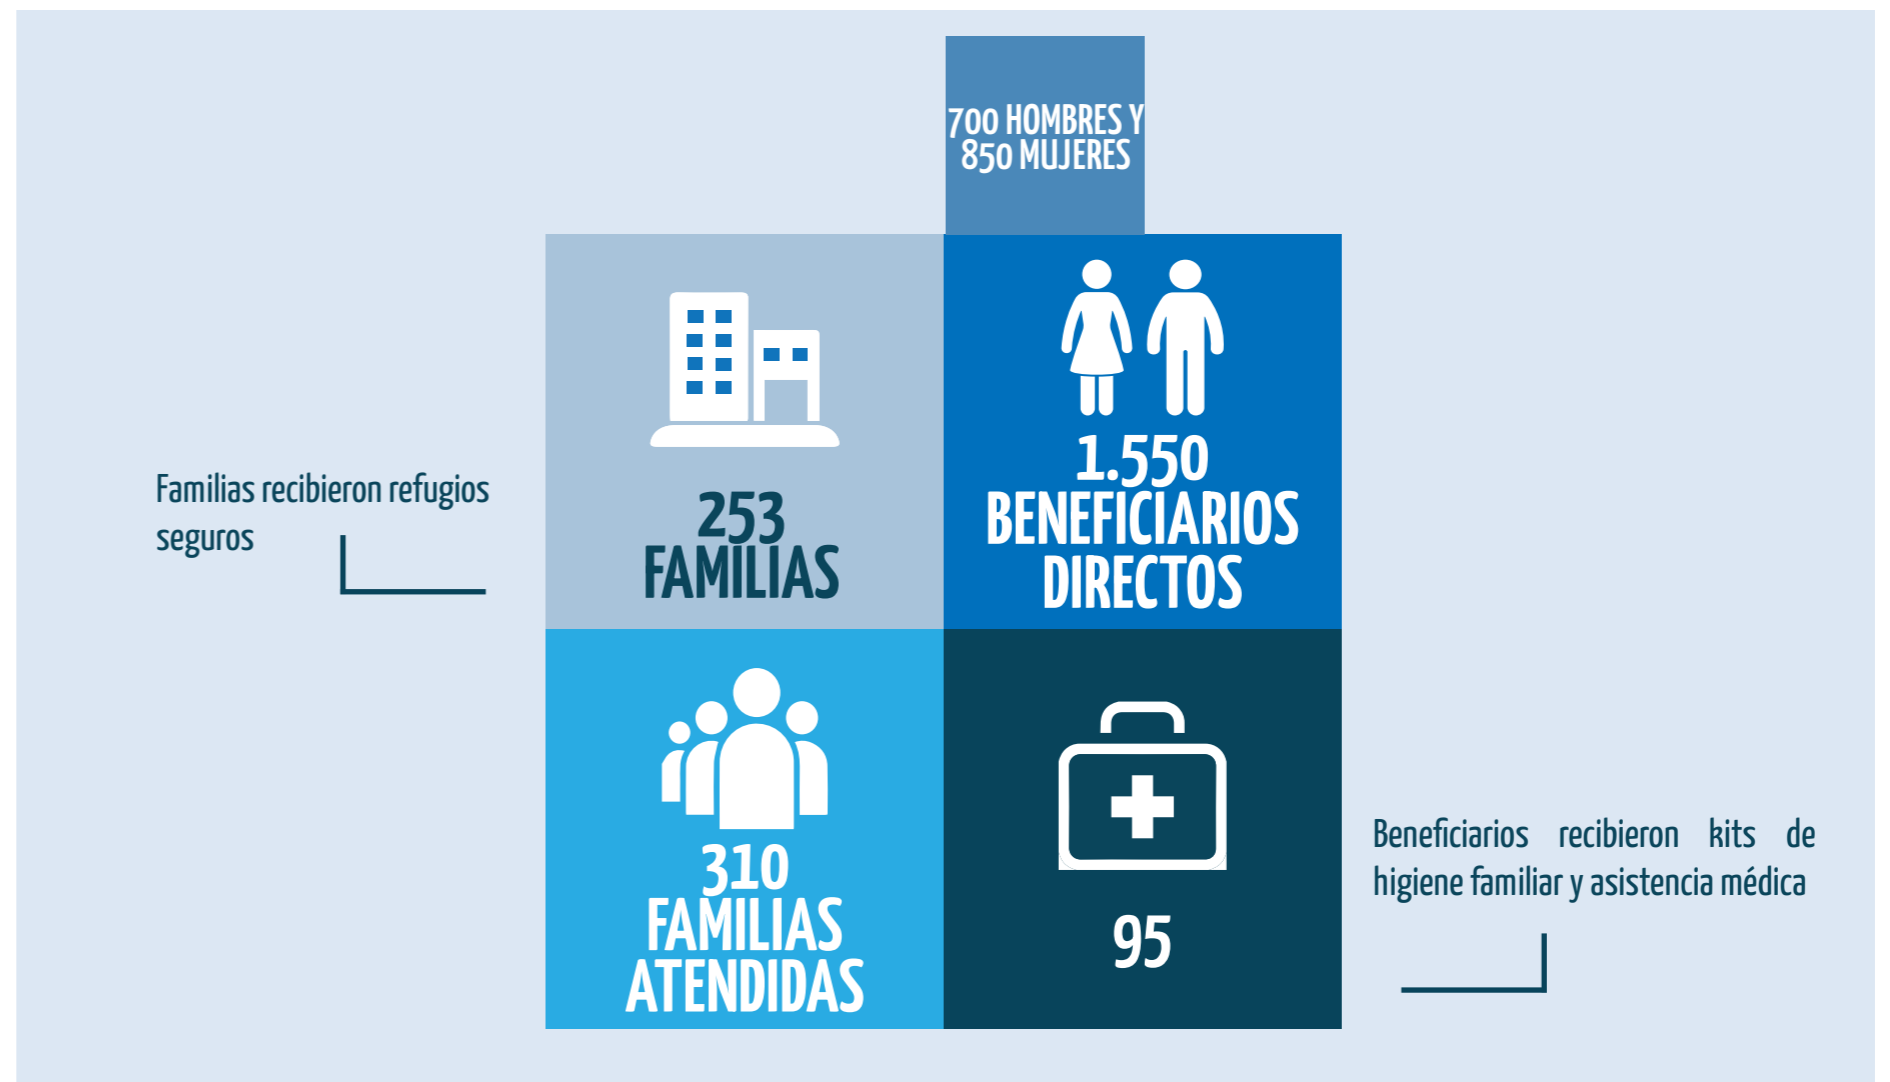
700 HOMBRES Y 850 MUJERES

Familias recibieron refugios seguros

253 FAMILIAS

1.550 BENEFICIARIOS DIRECTOS

310 FAMILIAS ATENDIDAS

95

Beneficiarios recibieron kits de higiene familiar y asistencia médica